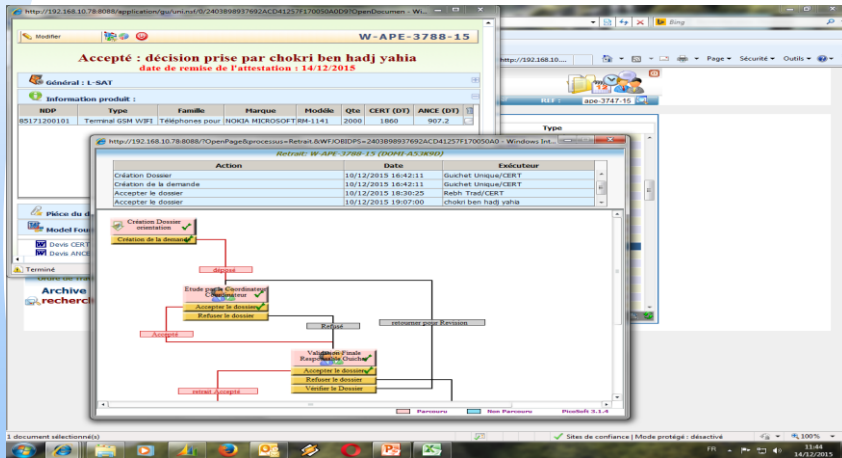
http://192.168.10.78:8088/application/gu/uni.nsf/0/2403898937692ACD41257F170050A0D9?OpenDocumen - W...

Modifier

W-APE-3788-15

Accepté : décision prise par chokri ben hadj yahia

date de remise de l'attestation : 14/12/2015

Général : L-SAT

Information produit :

| NDP | Type | Famille | Marque | Modèle | Qte | CERT (DT) | ANCE (DT) |
|---|---|---|---|---|---|---|---|
| 85171200101 | Terminal GSM WIFI | Téléphones pour | NOKIA MICROSOFT | RM-1141 | 2000 | 1860 | 907.2 |

Pièce du d

Model Fou

Devis CERT

Devis ANCE

Terminé

Archive

recherch

Bing

http://192.168.10...

Page ▾ Sécurité ▾ Outils ▾

ape-3747-15

Type

http://192.168.10.78:8088/?OpenPage&processus=Retrait.&WFIDBIDPS=2403898937692ACD41257F170050A0 - Windows Int...

Retrait: W-APE-3788-15 (DOWL-A53K9D)

| Action | Date | Exécuteur |
|---|---|---|
| Création Dossier | 10/12/2015 16:42:11 | Guichet Unique/CERT |
| Création de la demande | 10/12/2015 16:42:11 | Guichet Unique/CERT |
| Accepter le dossier | 10/12/2015 18:30:25 | Rebh Trad/CERT |
| Accepter le dossier | 10/12/2015 19:07:00 | chokri ben hadj yahia |

Création Dossier orientation

Création de la demande

déposé

Etude par le Coordinateur Coordinateur

Accepter le dossier

Refuser le dossier

Refusé

retourner pour Revision

Accepté

Validation Finale Responsable Guichet

Accepter le dossier

Refuser le dossier

Vérifier le Dossier

retrait Accepté

Parcouru

Non Parcouru

ProSoft 3.1.4

1 document sélectionné(s)

Sites de confiance | Mode protégé : désactivé

100%

FR

11:44

14/12/2015